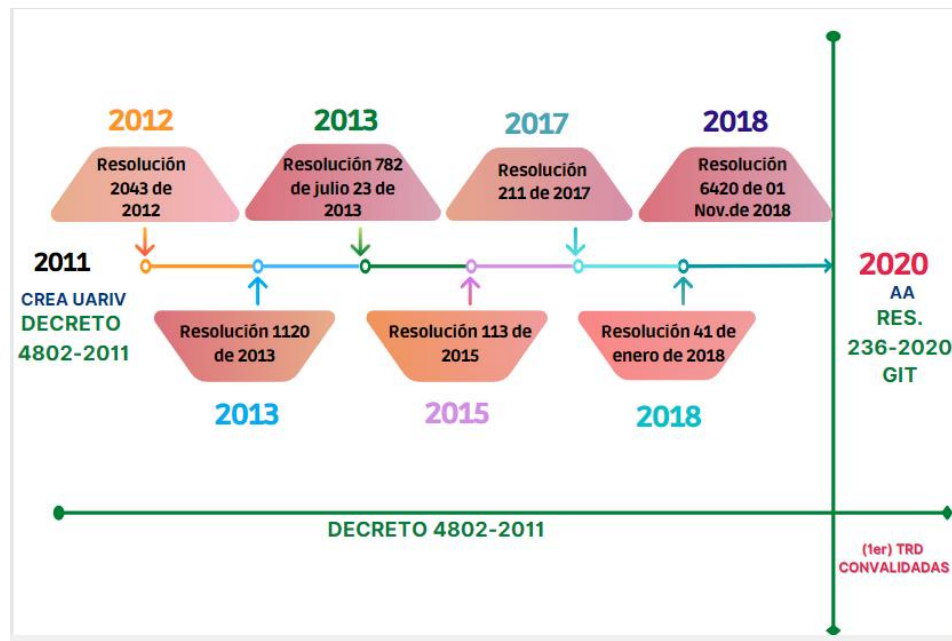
2012

Resolución 2043 de 2012

2013

Resolución 782 de julio 23 de 2013

2017

Resolución 211 de 2017

2018

Resolución 6420 de 01 Nov.de 2018

2011

CREA UARIV

DECRETO 4802-2011

Resolución 1120 de 2013

2013

Resolución 113 de 2015

2015

Resolución 41 de enero de 2018

2018

2020

AA

RES. 236-2020

GIT

DECRETO 4802-2011

(1er) TRD CONVALIDADAS